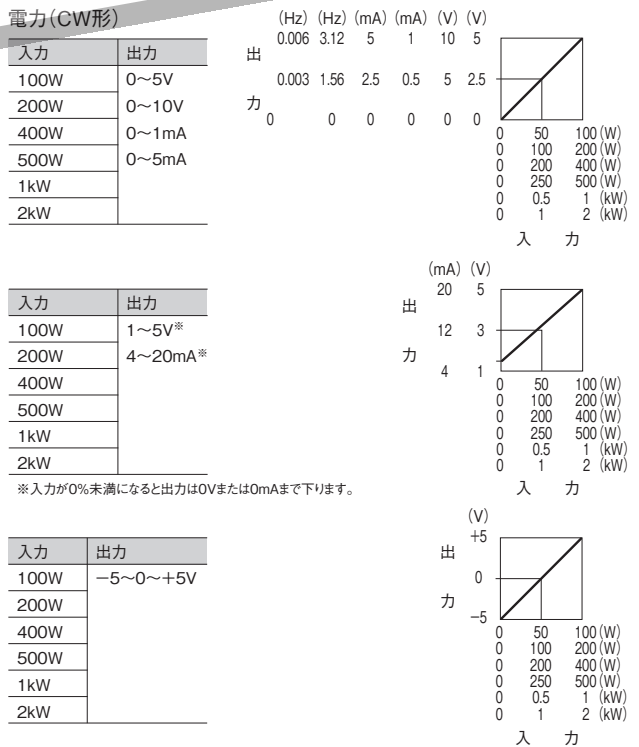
電力(CW形)

| 入力 | 出力 |
|---|---|
| 100W | 0～5V |
| 200W | 0～10V |
| 400W | 0～1mA |
| 500W | 0～5mA |
| 1kW | |
| 2kW | |

(Hz) (Hz) (mA) (mA) (V) (V)
0.006 3.12 5 1 10 5
0.003 1.56 2.5 0.5 5 2.5
0 0 0 0 0 0

出力

0 50 100 (W)
0 100 200 (W)
0 200 400 (W)
0 250 500 (W)
0 0.5 1 (kW)
0 1 2 (kW)

入力

| 入力 | 出力 |
|---|---|
| 100W | 1～5V※ |
| 200W | 4～20mA※ |
| 400W | |
| 500W | |
| 1kW | |
| 2kW | |

※入力が0%未満になると出力は0Vまたは0mAまで下ります。

(mA) (V)
20 5
12 3
4 1

出力

0 50 100 (W)
0 100 200 (W)
0 200 400 (W)
0 250 500 (W)
0 0.5 1 (kW)
0 1 2 (kW)

入力

| 入力 | 出力 |
|---|---|
| 100W | −5～0～+5V |
| 200W | |
| 400W | |
| 500W | |
| 1kW | |
| 2kW | |

(V)
+5
0
−5

出力

0 50 100 (W)
0 100 200 (W)
0 200 400 (W)
0 250 500 (W)
0 0.5 1 (kW)
0 1 2 (kW)

入力